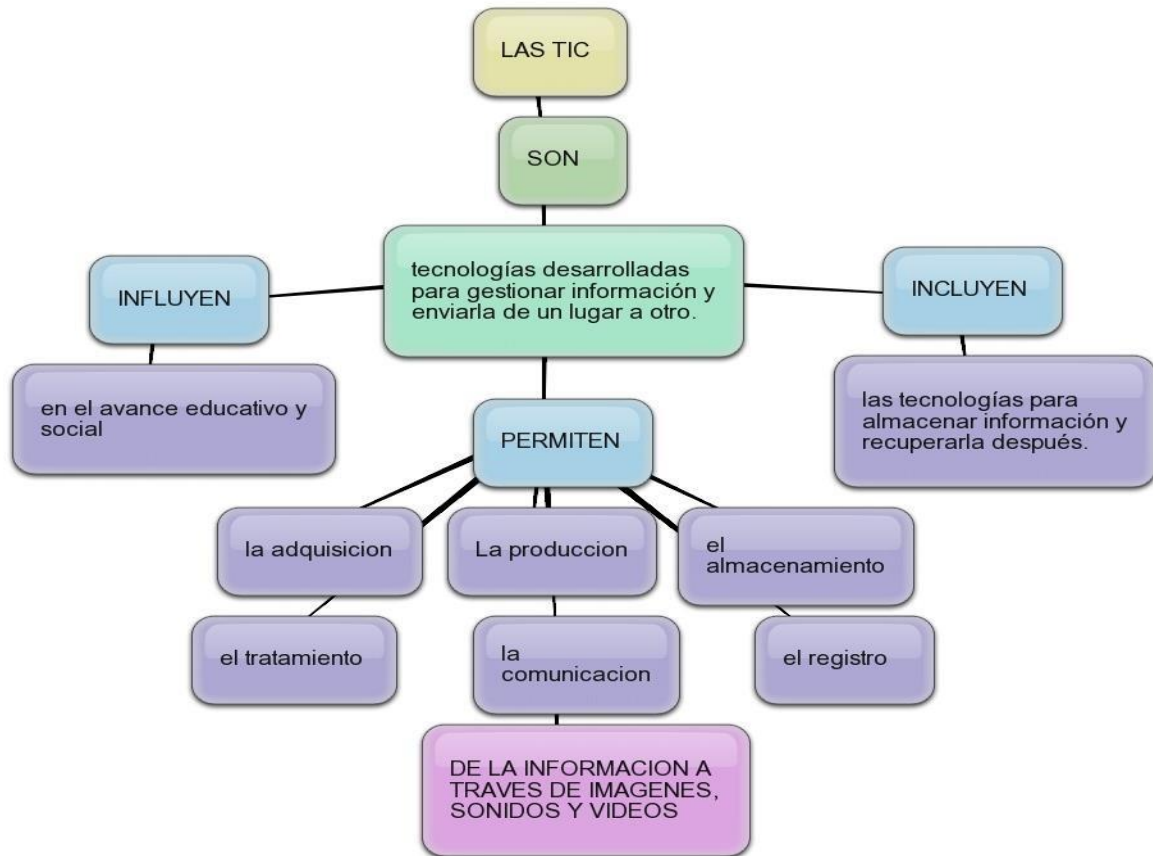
LAS TIC

SON

tecnologías desarrolladas para gestionar información y enviarla de un lugar a otro.

INFLUYEN

en el avance educativo y social

INCLUYEN

las tecnologías para almacenar información y recuperarla después.

PERMITEN

la adquisicion

La produccion

el almacenamiento

el tratamiento

la comunicacion

el registro

DE LA INFORMACION A TRAVES DE IMAGENES, SONIDOS Y VIDEOS